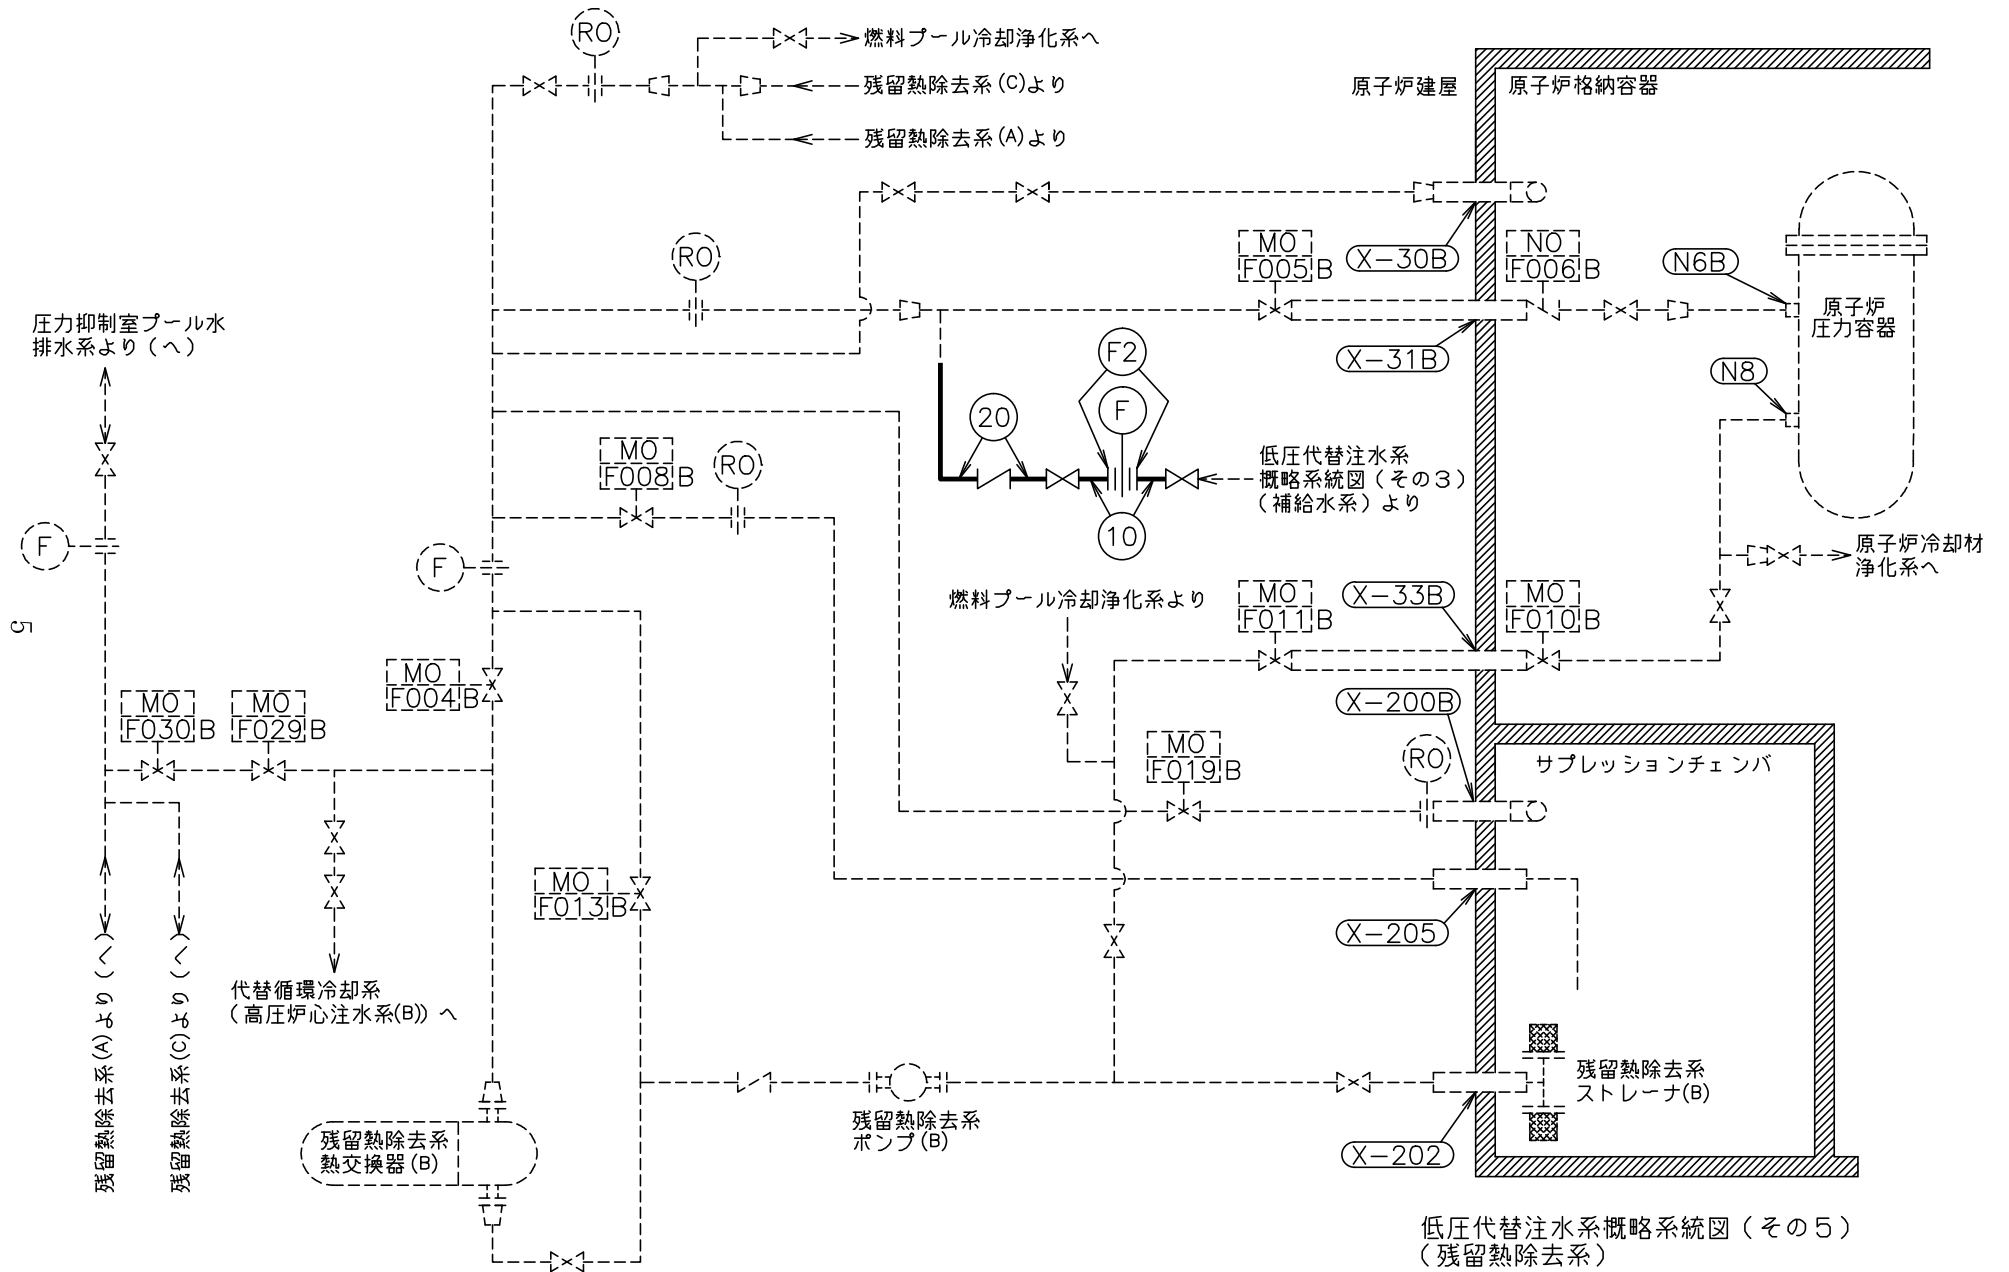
RO
燃料プール冷却浄化系へ
残留熱除去系(C)より
残留熱除去系(A)より
原子炉建屋
原子炉格納容器
RO
MO
F005B
X-30B
NO
F006B
N6B
原子炉
圧力容器
圧力抑制室プール水
排水系より(へ)
X-31B
F2
N8
20
F
低圧代替注水系
概略系統図(その3)
(補給水系)より
MO
F008B
RO
10
F
F
原子炉冷却材
浄化系へ
燃料プール冷却浄化系より
MO
F011B
X-33B
MO
F010B
5
MO
F004B
MO
F030B
MO
F029B
X-200B
MO
F019B
RO
サプレッションチェンバ
MO
F013B
X-205
残留熱除去系(A)より(へ)
残留熱除去系(C)より(へ)
代替循環冷却系
(高圧炉心注水系(B))へ
残留熱除去系
ストレーナ(B)
残留熱除去系
熱交換器(B)
残留熱除去系
ポンプ(B)
X-202
低圧代替注水系概略系統図(その5)
(残留熱除去系)